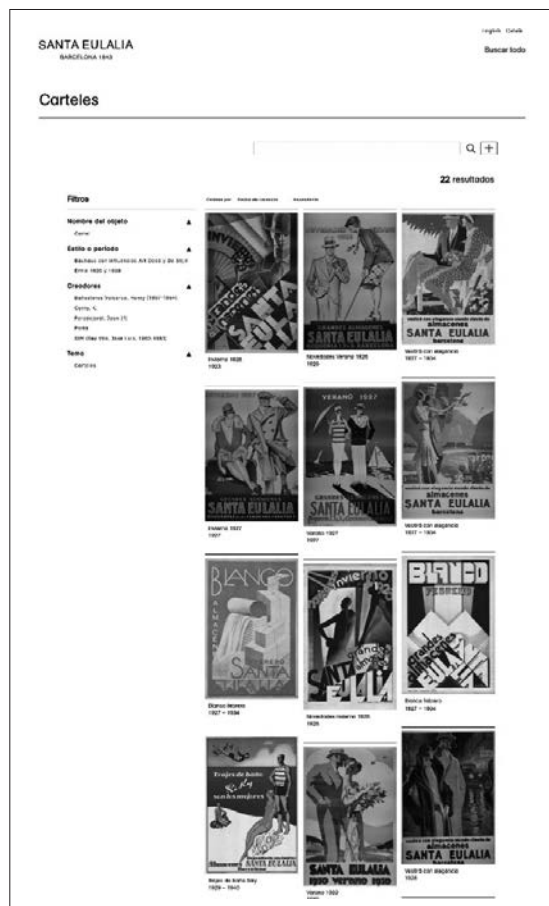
SANTA EULALIA
BARCELONA 1843

English Català
Buscar todo

Carteles

22 resultados

Filtros

Nombre del objeto
Cartel

Estilo o período
Bauhaus con influencias Art Decó y de Stijl
Entre 1920 y 1938

Creadores
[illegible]
Coma, C.
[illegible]
Pons
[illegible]

Tema
Carteles

Ordenar por: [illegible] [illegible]

Invierno 1928
1928

Novedades Verano 1925
1925

Vestid con elegancia
1927 – 1934

Invierno 1927
1927

Verano 1927
1927

Vestid con elegancia
1927 – 1934

Blanco febrero
1927 – 1934

Novedades invierno 1935
1935

Blanco febrero
1927 – 1934

Trajes de baño Sky
1929 – 1940

Verano 1930
1930

Vestid con elegancia
1928

INVIERNO
SANTA EULALIA

GRANDES ALMACENES
SANTA EULALIA

vestid con elegancia vuestro cuerpo comprando en almacenes
SANTA EULALIA
barcelona

VERANO 1927

BLANCO
ALMACENES
SANTA EULALIA
FEBRERO

Invierno
SANTA EULALIA

BLANCO
FEBRERO
SANTA EULALIA

Trajes de baño
Sky
SANTA EULALIA

SANTA EULALIA
1930 Verano 1930